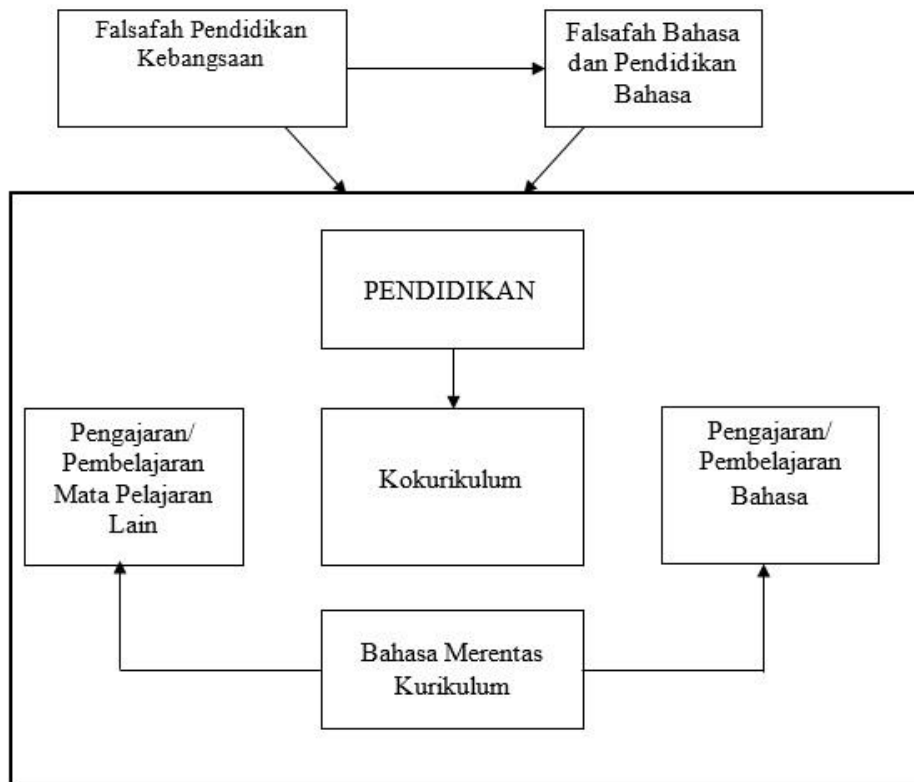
Falsafah Pendidikan Kebangsaan

Falsafah Bahasa dan Pendidikan Bahasa

PENDIDIKAN

Pengajaran/ Pembelajaran Mata Pelajaran Lain

Kokurikulum

Pengajaran/ Pembelajaran Bahasa

Bahasa Merentas Kurikulum